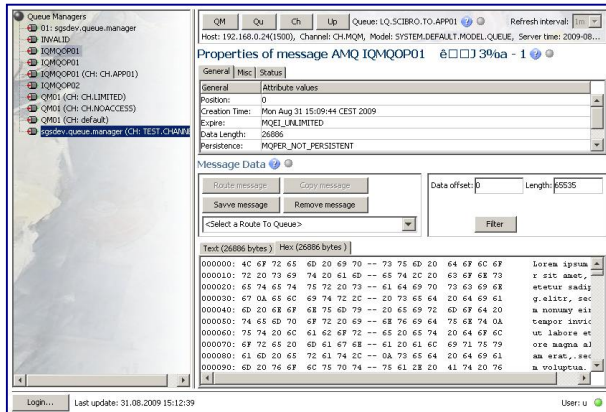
Queue Managers
01: sgsdev.queue.manager
INVALID
IQMQOP01
IQMQOP01
IQMQOP01 (CH: CH.APP01)
IQMQOP02
QM01 (CH: CH.LIMITED)
QM01 (CH: CH.NOACCESS)
QM01 (CH: default)
sgsdev.queue.manager (CH: TEST.CHANN

QM Qu Ch Up Queue: LQ.SCIBRO.TO.APP01 Refresh interval: 1m
Host: 192.168.0.24(1500), Channel: CH.MQM, Model: SYSTEM.DEFAULT.MODEL.QUEUE, Server time: 2009-08...

Properties of message AMQ IQMQOP01 ê□□J 3%a - 1

General Misc Status

| General | Attribute values |
|---|---|
| Position: | 0 |
| Creation Time: | Mon Aug 31 15:09:44 CEST 2009 |
| Expire: | MQEI_UNLIMITED |
| Data Length: | 26886 |
| Persistence: | MQPER_NOT_PERSISTENT |

Message Data

Route message Copy message
Savve message Remove message
<Select a Route To Queue>

Data offset: 0 Length: 65535
Filter

Text (26886 bytes) Hex (26886 bytes)

000000: 4C 6F 72 65 6D 20 69 70 -- 73 75 6D 20 64 6F 6C 6F Lorem ipsum
000010: 72 20 73 69 74 20 61 6D -- 65 74 2C 20 63 6F 6E 73 r sit amet,
000020: 65 74 65 74 75 72 20 73 -- 61 64 69 70 73 63 69 6E etetur sadip
000030: 67 0A 65 6C 69 74 72 2C -- 20 73 65 64 20 64 69 61 g.elitr, sed
000040: 6D 20 6E 6F 6E 75 6D 79 -- 20 65 69 72 6D 6F 64 20 m nonumy eir
000050: 74 65 6D 70 6F 72 20 69 -- 6E 76 69 64 75 6E 74 0A tempor invid
000060: 75 74 20 6C 61 62 6F 72 -- 65 20 65 74 20 64 6F 6C ut labore et
000070: 6F 72 65 20 6D 61 67 6E -- 61 20 61 6C 69 71 75 79 ore magna al
000080: 61 6D 20 65 72 61 74 2C -- 0A 73 65 64 20 64 69 61 am erat,.sed
000090: 6D 20 76 6F 6C 75 70 74 -- 75 61 2E 20 41 74 20 76 m voluptua.

Login... Last update: 31.08.2009 15:12:39 User: u